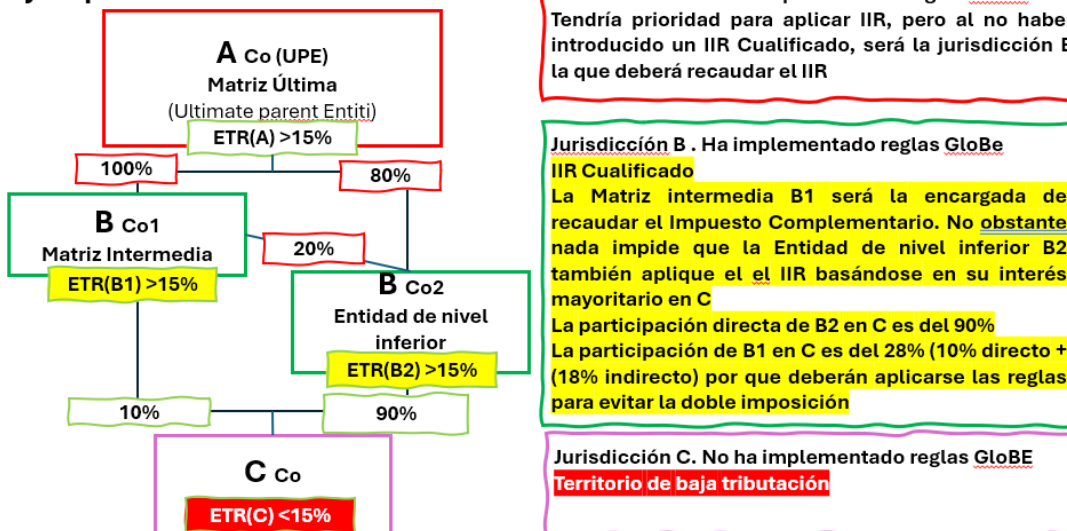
A Co (UPE)
Matriz Última
(Ultimate parent Entiti)
ETR(A) >15%

100%

80%

B Co1
Matriz Intermedia
ETR(B1) >15%

20%

B Co2
Entidad de nivel inferior
ETR(B2) >15%

10%

90%

C Co
ETR(C) <15%

Tendría prioridad para aplicar IIR, pero al no haber introducido un IIR Cualificado, será la jurisdicción B la que deberá recaudar el IIR

Jurisdiccíón B . Ha implementado reglas GloBe
IIR Cualificado
La Matriz intermedia B1 será la encargada de recaudar el Impuesto Complementario. No obstante nada impide que la Entidad de nivel inferior B2 también aplique el el IIR basándose en su interés mayoritario en C
La participación directa de B2 en C es del 90%
La participación de B1 en C es del 28% (10% directo + (18% indirecto) por que deberán aplicarse las reglas para evitar la doble imposición

Jurisdicción C. No ha implementado reglas GloBE
Territorio de baja tributación